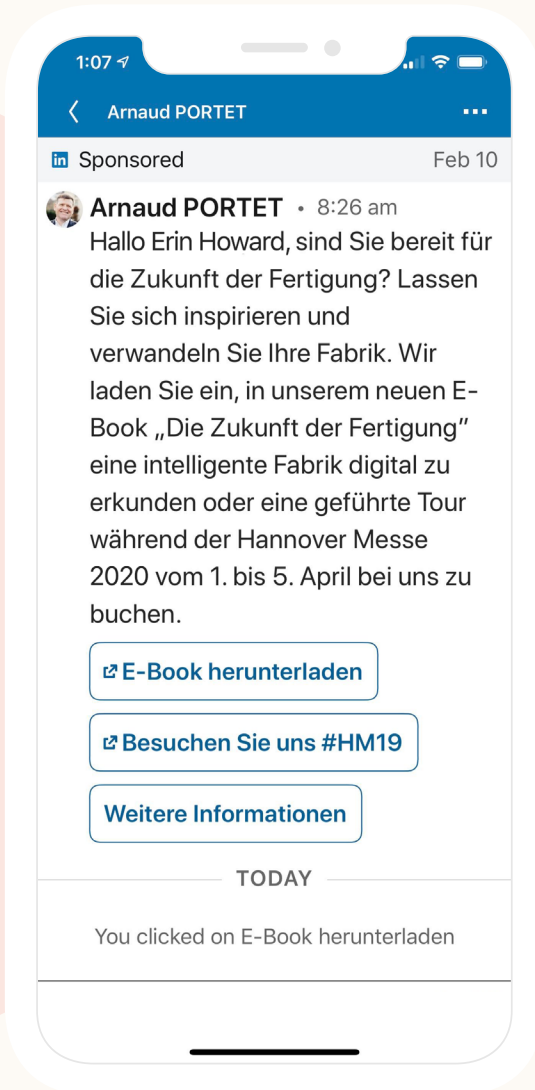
1:07

Arnaud PORTET

...

in Sponsored

Feb 10

Arnaud PORTET • 8:26 am

Hallo Erin Howard, sind Sie bereit für die Zukunft der Fertigung? Lassen Sie sich inspirieren und verwandeln Sie Ihre Fabrik. Wir laden Sie ein, in unserem neuen E-Book „Die Zukunft der Fertigung" eine intelligente Fabrik digital zu erkunden oder eine geführte Tour während der Hannover Messe 2020 vom 1. bis 5. April bei uns zu buchen.

E-Book herunterladen

Besuchen Sie uns #HM19

Weitere Informationen

TODAY

You clicked on E-Book herunterladen